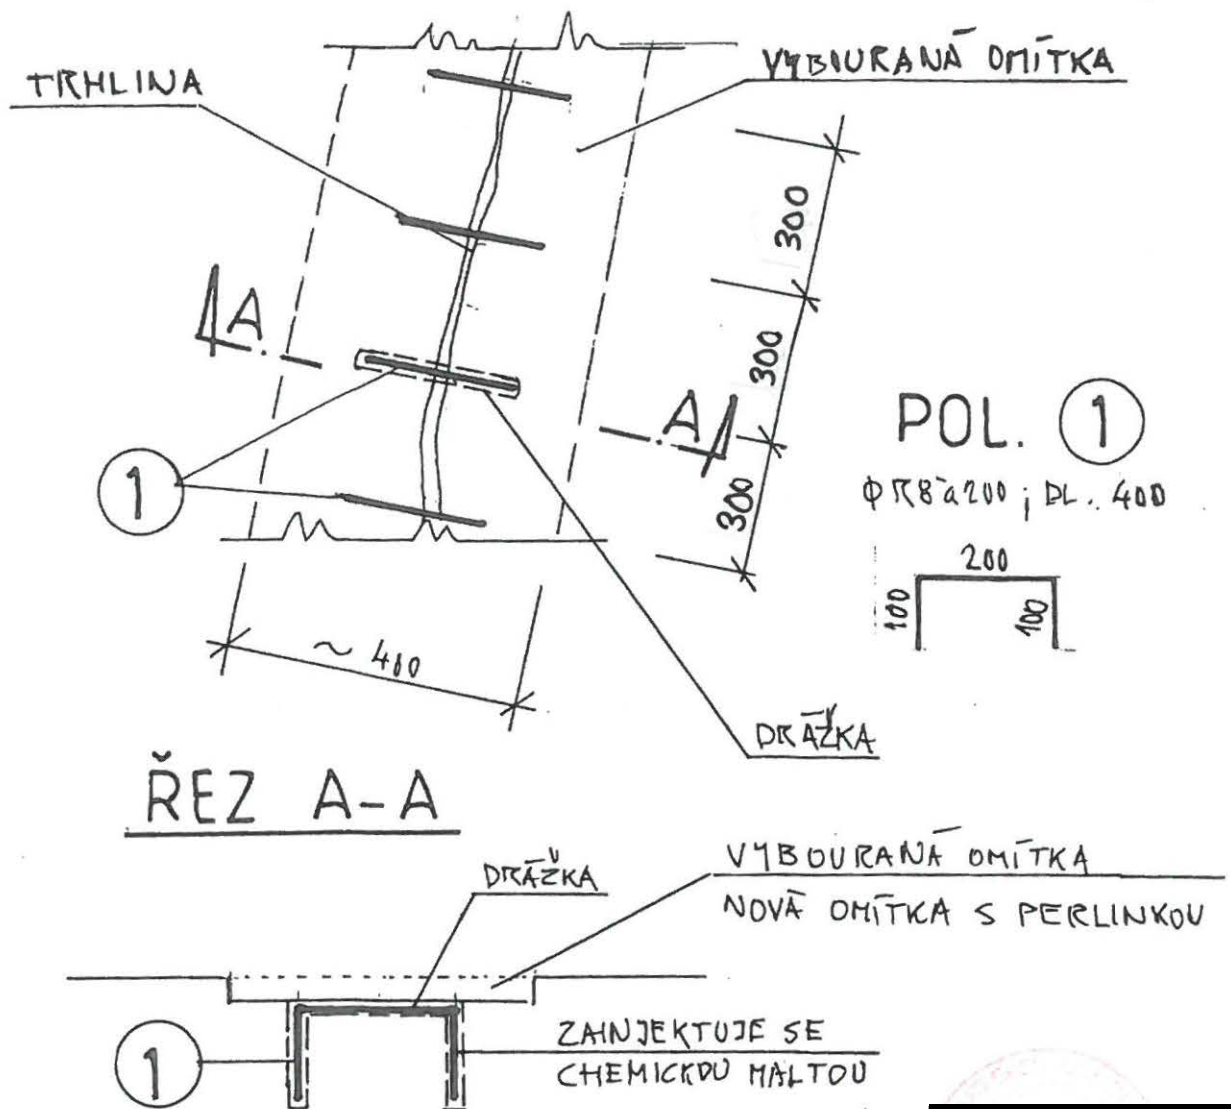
TRHLINA

VYBOURANÁ OMÍTKA

A

A

300

300

300

1

POL. 1

ΦR8 á 200 ; DL. 400

200

100

100

~ 400

DRÁŽKA

ŘEZ A-A

DRÁŽKA

VYBOURANÁ OMÍTKA

NOVÁ OMÍTKA S PERLINKOU

1

ZAINJEKTUJE SE CHEMICKOU MALTOU